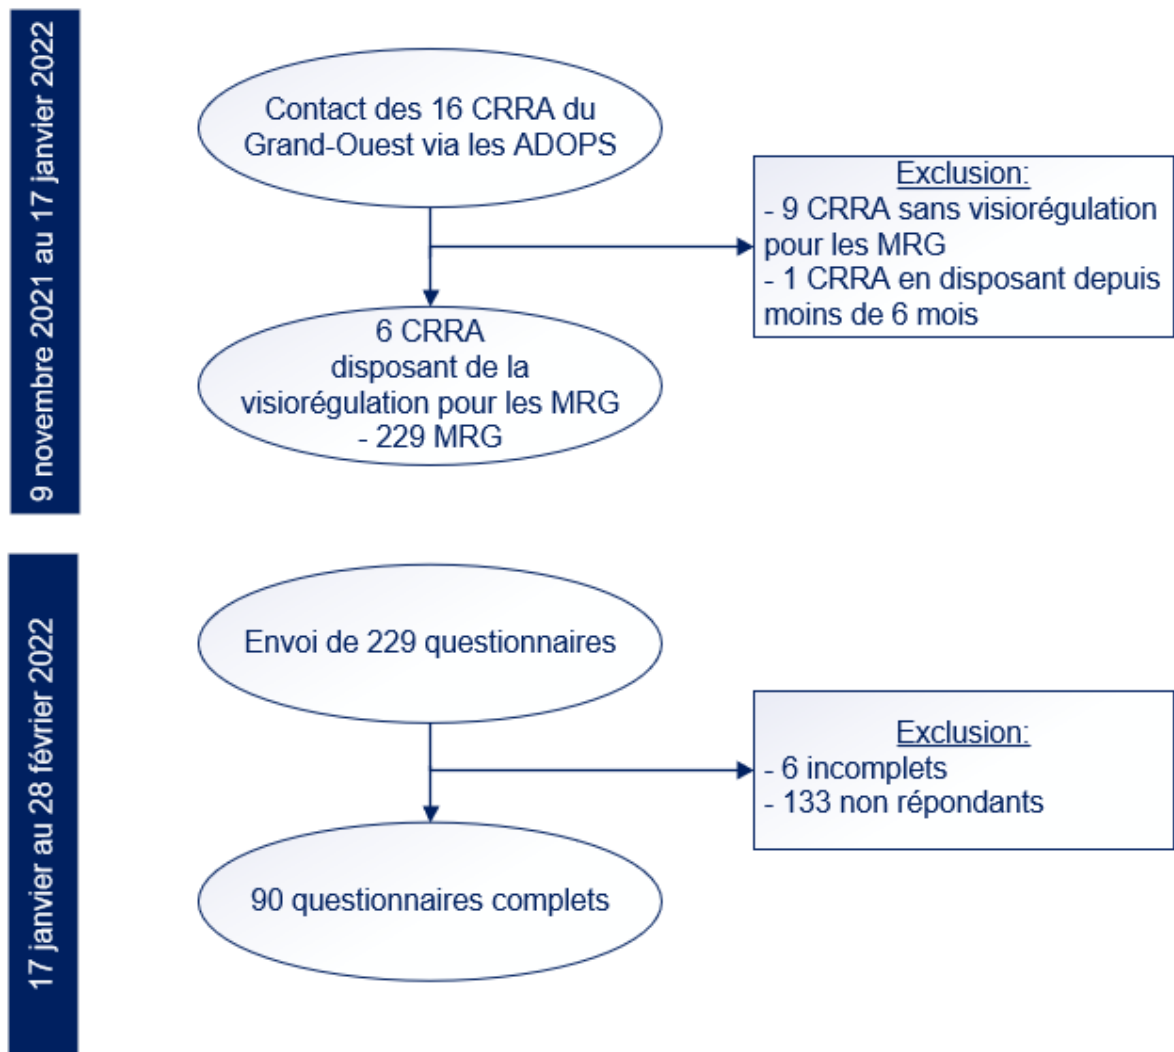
9 novembre 2021 au 17 janvier 2022

Contact des 16 CRRA du Grand-Ouest via les ADOPS

Exclusion:
- 9 CRRA sans visiorégulation pour les MRG
- 1 CRRA en disposant depuis moins de 6 mois

6 CRRA
disposant de la visiorégulation pour les MRG
- 229 MRG

17 janvier au 28 février 2022

Envoi de 229 questionnaires

Exclusion:
- 6 incomplets
- 133 non répondants

90 questionnaires complets